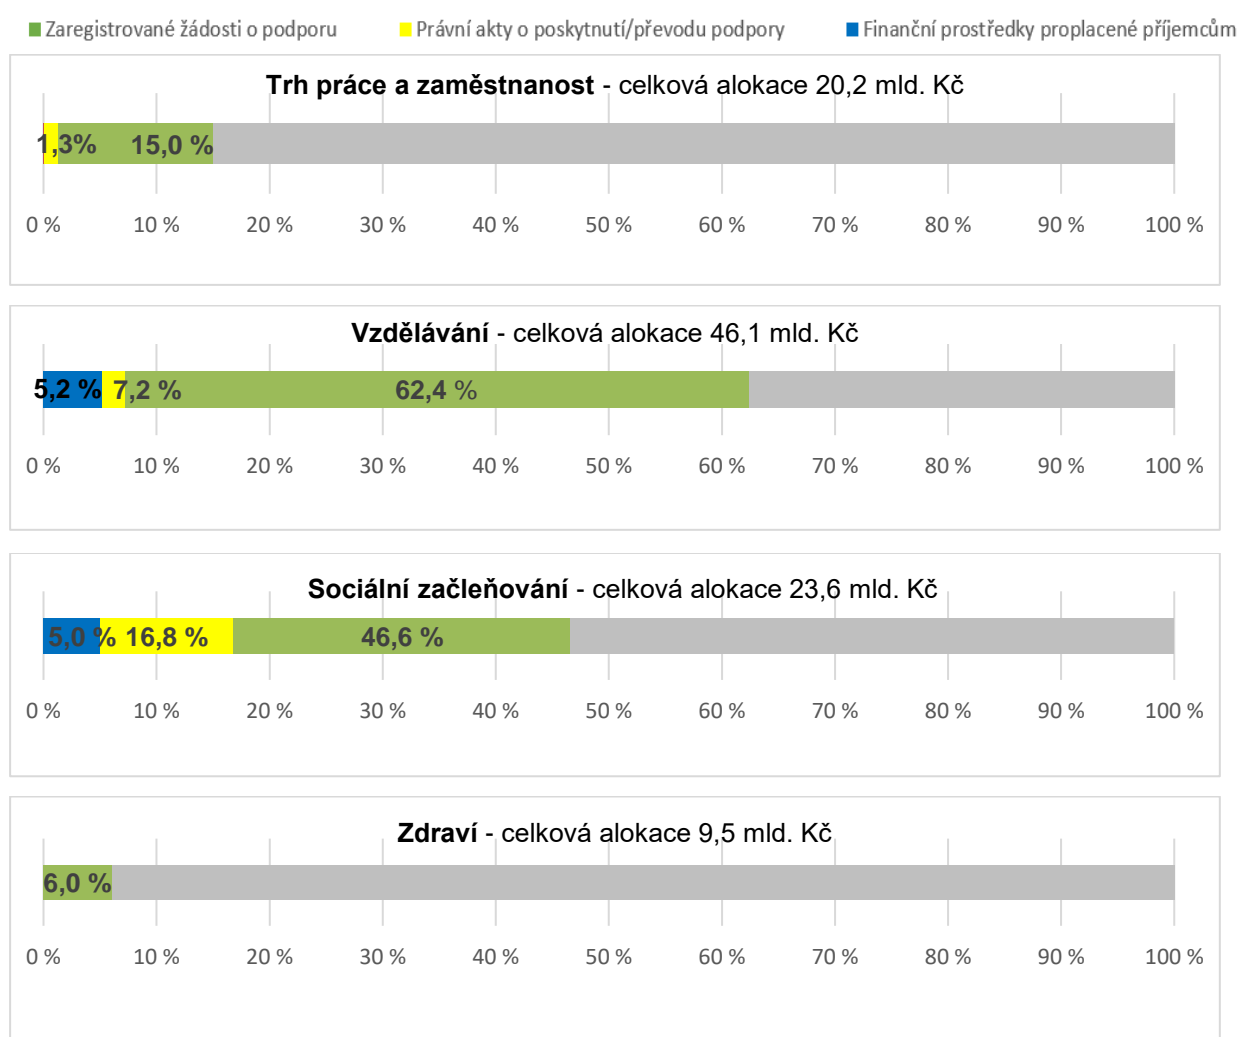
Zaregistrované žádosti o podporu Právní akty o poskytnutí/převodu podpory Finanční prostředky proplacené příjemcům

**Trh práce a zaměstnanost** - celková alokace 20,2 mld. Kč

1,3% 15,0 %

0 % 10 % 20 % 30 % 40 % 50 % 60 % 70 % 80 % 90 % 100 %

**Vzdělávání** - celková alokace 46,1 mld. Kč

5,2 % 7,2 % 62,4 %

0 % 10 % 20 % 30 % 40 % 50 % 60 % 70 % 80 % 90 % 100 %

**Sociální začleňování** - celková alokace 23,6 mld. Kč

5,0 % 16,8 % 46,6 %

0 % 10 % 20 % 30 % 40 % 50 % 60 % 70 % 80 % 90 % 100 %

**Zdraví** - celková alokace 9,5 mld. Kč

6,0 %

0 % 10 % 20 % 30 % 40 % 50 % 60 % 70 % 80 % 90 % 100 %